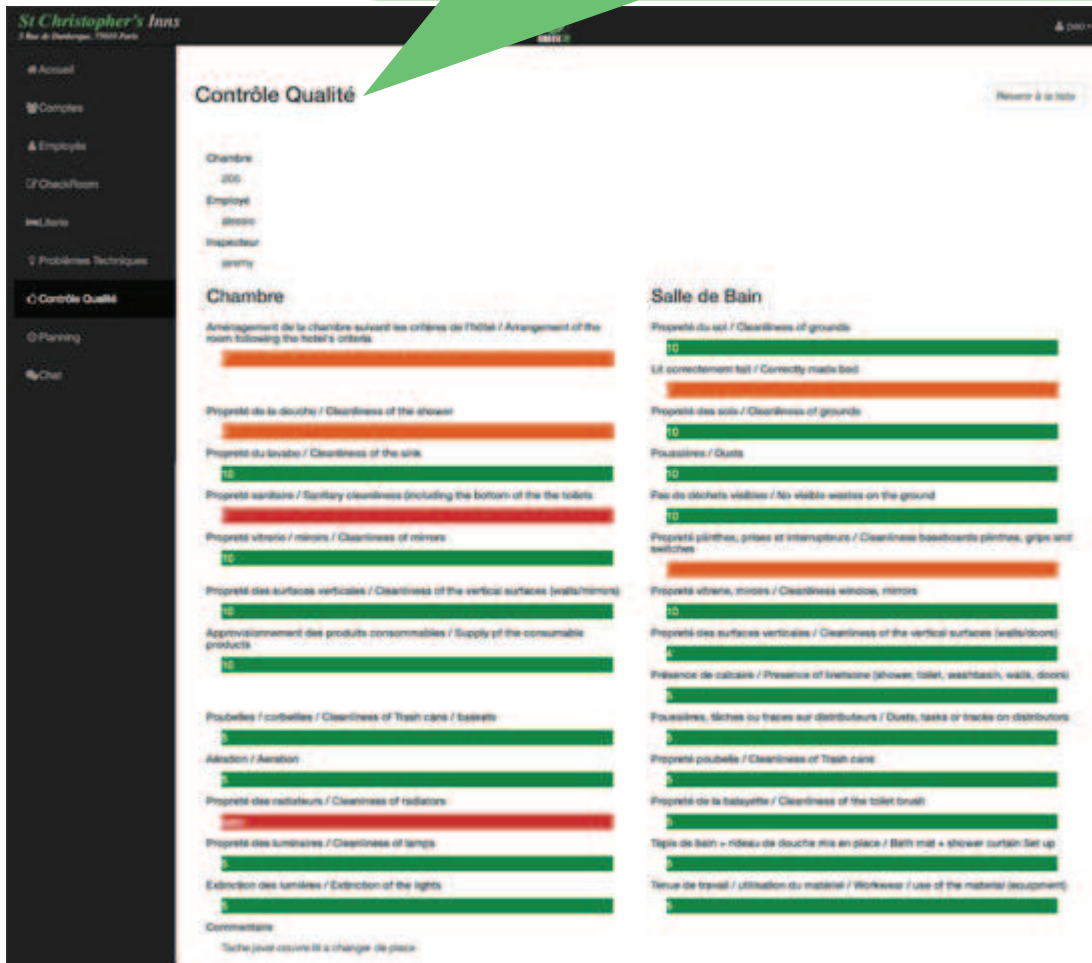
St Christopher's Inns
5 Rue de Dunkerque, 75010 Paris

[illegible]

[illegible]

Accueil
Comptes
Employés
CheckRoom
Literie
Problèmes Techniques
Contrôle Qualité
Planning
Chat

Contrôle Qualité

Revenir à la liste

Chambre
205
Employé
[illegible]
Inspecteur
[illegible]

Chambre

Aménagement de la chambre suivant les critères de l'hôtel / Arrangement of the room following the hotel's criteria

Propreté de la douche / Cleanliness of the shower

Propreté du lavabo / Cleanliness of the sink
10

Propreté sanitaire / Sanitary cleanliness (including the bottom of the the toilets

Propreté vitrerie / miroirs / Cleanliness of mirrors
10

Propreté des surfaces verticales / Cleanliness of the vertical surfaces (walls/mirrors)
10

Approvisionnement des produits consommables / Supply of the consumable products
10

Poubelles / corbeilles / Cleanliness of Trash cans / baskets
5

Aération / Aeration
5

Propreté des radiateurs / Cleanliness of radiators
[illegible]

Propreté des luminaires / Cleanliness of lamps
5

Extinction des lumières / Extinction of the lights
5

Commentaire
Tache jovar couvre lit a changer de place

Salle de Bain

Propreté du sol / Cleanliness of grounds
10

Lit correctement fait / Correctly made bed

Propreté des sols / Cleanliness of grounds
10

Poussières / Dusts
10

Pas de déchets visibles / No visible wastes on the ground
10

Propreté plinthes, prises et interrupteurs / Cleanliness baseboards plinthes, grips and switches

Propreté vitrerie, miroirs / Cleanliness window, mirrors
10

Propreté des surfaces verticales / Cleanliness of the vertical surfaces (walls/doors)
4

Présence de calcaire / Presence of limestone (shower, toilet, washbasin, walls, doors)
5

Poussières, tâches ou traces sur distributeurs / Dusts, tasks or tracks on distributors
5

Propreté poubelle / Cleanliness of Trash cans
5

Propreté de la balayette / Cleanliness of the toilet brush
5

Tapis de bain + rideau de douche mis en place / Bath mat + shower curtain Set up
5

Tenue de travail / utilisation du matériel / Workwear / use of the material (equipment)
5